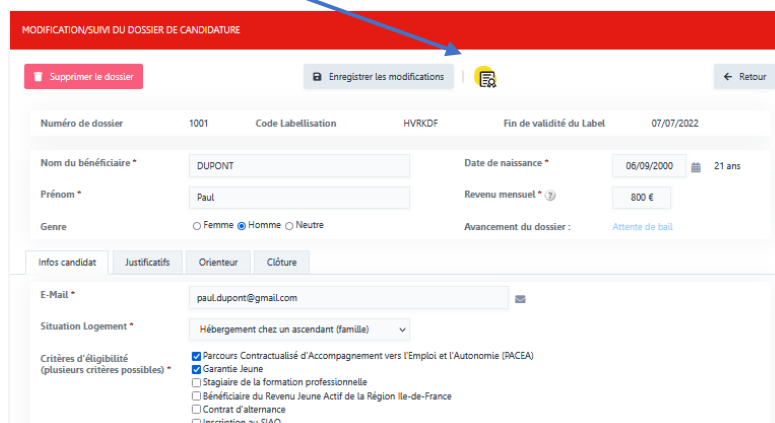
MODIFICATION/SUIVI DU DOSSIER DE CANDIDATURE

Supprimer le dossier

Enregistrer les modifications

Retour

| Numéro de dossier | 1001 | Code Labellisation | HVRKDF | Fin de validité du Label | 07/07/2022 |
|---|---|---|---|---|---|

Nom du bénéficiaire * DUPONT

Date de naissance * 06/09/2000 21 ans

Prénom * Paul

Revenu mensuel * 800 €

Genre ○ Femme ◉ Homme ○ Neutre

Avancement du dossier : Attente de bail

Infos candidat | Justificatifs | Orienteur | Clôture

E-Mail * paul.dupont@gmail.com

Situation Logement * Hébergement chez un ascendant (famille)

Critères d'éligibilité (plusieurs critères possibles) *

☑ Parcours Contractualisé d'Accompagnement vers l'Emploi et l'Autonomie (PACEA)
☑ Garantie Jeune
☐ Stagiaire de la formation professionnelle
☐ Bénéficiaire du Revenu Jeune Actif de la Région Ile-de-France
☐ Contrat d'alternance
☐ Inscription au SIAO